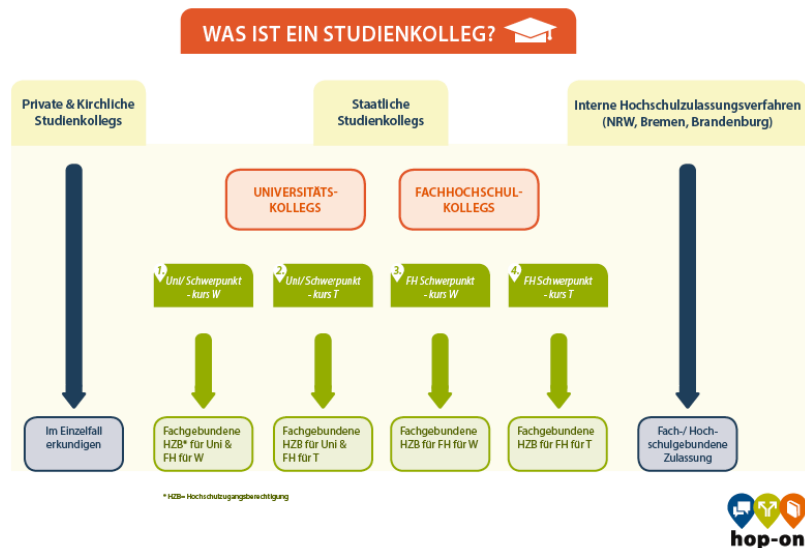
WAS IST EIN STUDIENKOLLEG?

Private & Kirchliche Studienkollegs

Staatliche Studienkollegs

Interne Hochschulzulassungsverfahren (NRW, Bremen, Brandenburg)

UNIVERSITÄTS-KOLLEGS

FACHHOCHSCHUL-KOLLEGS

1. Uni/ Schwerpunkt - kurs W

2. Uni/ Schwerpunkt - kurs T

3. FH Schwerpunkt - kurs W

4. FH Schwerpunkt - kurs T

Im Einzelfall erkundigen

Fachgebundene HZB* für Uni & FH für W

Fachgebundene HZB für Uni & FH für T

Fachgebundene HZB für FH für W

Fachgebundene HZB für FH für T

Fach-/ Hochschulgebundene Zulassung

* HZB= Hochschulzugangsberechtigung

hop-on